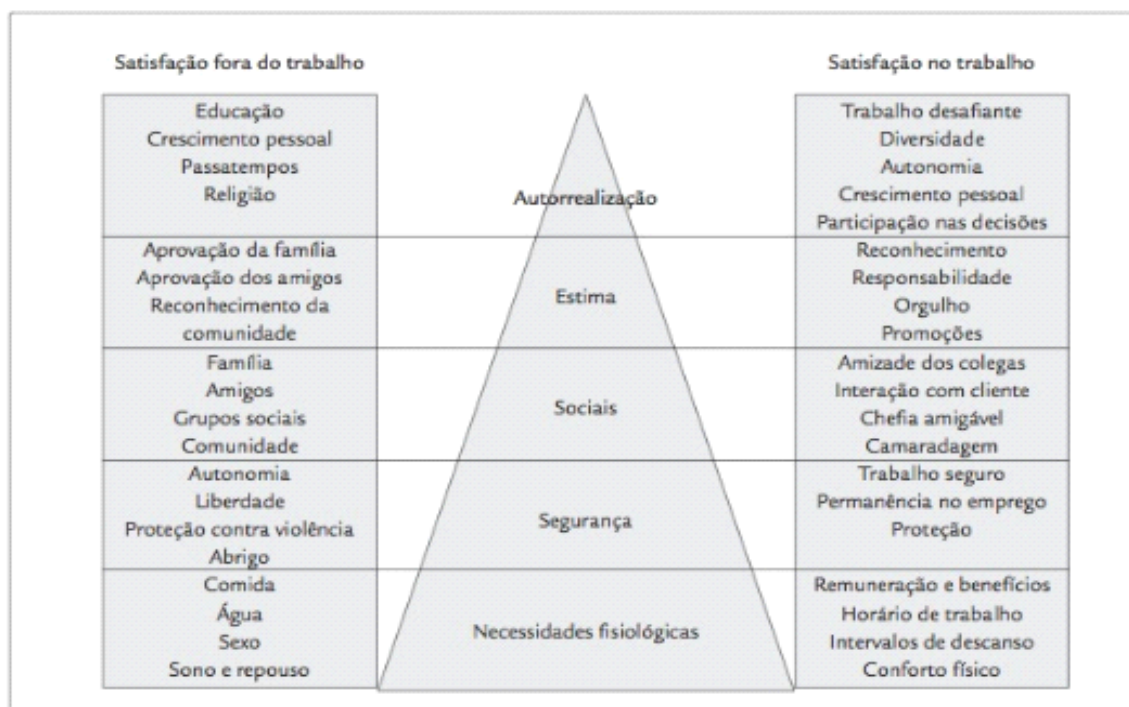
Satisfação fora do trabalho

Satisfação no trabalho

| Satisfação fora do trabalho | | Satisfação no trabalho |
|---|---|---|
| Educação Crescimento pessoal Passatempos Religião | Autorrealização | Trabalho desafiante Diversidade Autonomia Crescimento pessoal Participação nas decisões |
| Aprovação da família Aprovação dos amigos Reconhecimento da comunidade | Estima | Reconhecimento Responsabilidade Orgulho Promoções |
| Família Amigos Grupos sociais Comunidade | Sociais | Amizade dos colegas Interação com cliente Chefia amigável Camaradagem |
| Autonomia Liberdade Proteção contra violência Abrigo | Segurança | Trabalho seguro Permanência no emprego Proteção |
| Comida Água Sexo Sono e repouso | Necessidades fisiológicas | Remuneração e benefícios Horário de trabalho Intervalos de descanso Conforto físico |